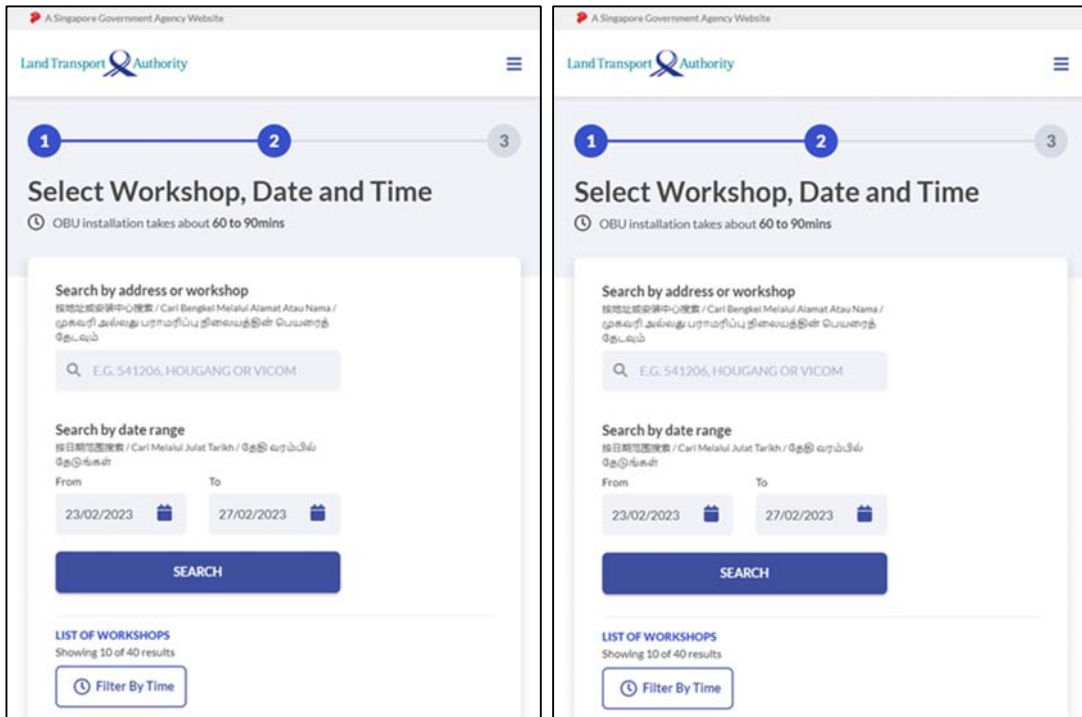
A Singapore Government Agency Website

Land Transport Authority

1 2 3

Select Workshop, Date and Time

OBU installation takes about 60 to 90mins

Search by address or workshop
按地址或安装中心搜索 / Cari Bengkel Melalui Alamat Atau Nama / முகவரி அல்லது பராமரிப்பு நிலையத்தின் பெயரைத் தேடவும்

E.G. 541206, HOUGANG OR VICOM

Search by date range
按日期范围搜索 / Cari Melalui Julat Tarikh / தேதி வரம்பில் தேடுங்கள்

From
23/02/2023

To
27/02/2023

SEARCH

LIST OF WORKSHOPS
Showing 10 of 40 results

Filter By Time

A Singapore Government Agency Website

Land Transport Authority

1 2 3

Select Workshop, Date and Time

OBU installation takes about 60 to 90mins

Search by address or workshop
按地址或安装中心搜索 / Cari Bengkel Melalui Alamat Atau Nama / முகவரி அல்லது பராமரிப்பு நிலையத்தின் பெயரைத் தேடவும்

E.G. 541206, HOUGANG OR VICOM

Search by date range
按日期范围搜索 / Cari Melalui Julat Tarikh / தேதி வரம்பில் தேடுங்கள்

From
23/02/2023

To
27/02/2023

SEARCH

LIST OF WORKSHOPS
Showing 10 of 40 results

Filter By Time